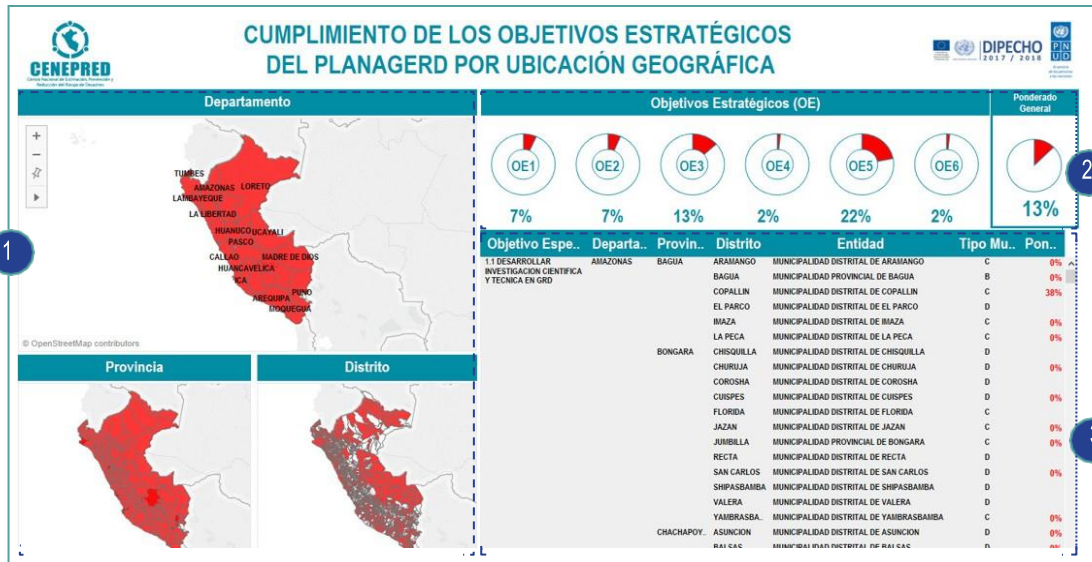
CENEPRED
Centro Nacional de Estimación, Prevención y Reducción del Riesgo de Desastres

CUMPLIMIENTO DE LOS OBJETIVOS ESTRATÉGICOS DEL PLANAGERD POR UBICACIÓN GEOGRÁFICA

DIPECHO 2017 / 2018

PNUD

Departamento

TUMBES
AMAZONAS
LORETO
LAMBAYEQUE
LA LIBERTAD
HUANUCO
UCAYALI
PASCO
CALLAO
MADRE DE DIOS
HUANCAVELICA
ICA
PUNO
AREQUIPA
MOQUEGUA

© OpenStreetMap contributors

1

Provincia

Distrito

Objetivos Estratégicos (OE)

OE1 7%
OE2 7%
OE3 13%
OE4 2%
OE5 22%
OE6 2%

Ponderado General
13%

2

| Objetivo Espe.. | Departa.. | Provin.. | Distrito | Entidad | Tipo Mu.. | Pon.. |
|---|---|---|---|---|---|---|
| 1.1 DESARROLLAR INVESTIGACION CIENTIFICA Y TECNICA EN GRD | AMAZONAS | BAGUA | ARAMANGO | MUNICIPALIDAD DISTRITAL DE ARAMANGO | C | 0% |
| | | | BAGUA | MUNICIPALIDAD PROVINCIAL DE BAGUA | B | 0% |
| | | | COPALLIN | MUNICIPALIDAD DISTRITAL DE COPALLIN | C | 38% |
| | | | EL PARCO | MUNICIPALIDAD DISTRITAL DE EL PARCO | D | |
| | | | IMAZA | MUNICIPALIDAD DISTRITAL DE IMAZA | C | 0% |
| | | | LA PECA | MUNICIPALIDAD DISTRITAL DE LA PECA | C | 0% |
| | | BONGARA | CHISQUILLA | MUNICIPALIDAD DISTRITAL DE CHISQUILLA | D | |
| | | | CHURUJA | MUNICIPALIDAD DISTRITAL DE CHURUJA | D | 0% |
| | | | COROSHA | MUNICIPALIDAD DISTRITAL DE COROSHA | D | |
| | | | CUISPES | MUNICIPALIDAD DISTRITAL DE CUISPES | D | 0% |
| | | | FLORIDA | MUNICIPALIDAD DISTRITAL DE FLORIDA | C | |
| | | | JAZAN | MUNICIPALIDAD DISTRITAL DE JAZAN | C | 0% |
| | | | JUMBILLA | MUNICIPALIDAD PROVINCIAL DE BONGARA | C | 0% |
| | | | RECTA | MUNICIPALIDAD DISTRITAL DE RECTA | D | |
| | | | SAN CARLOS | MUNICIPALIDAD DISTRITAL DE SAN CARLOS | D | 0% |
| | | | SHIPASBAMBA | MUNICIPALIDAD DISTRITAL DE SHIPASBAMBA | D | |
| | | | VALERA | MUNICIPALIDAD DISTRITAL DE VALERA | D | |
| | | | YAMBRASBA.. | MUNICIPALIDAD DISTRITAL DE YAMBRASBAMBA | C | 0% |
| | | CHACHAPOY.. | ASUNCION | MUNICIPALIDAD DISTRITAL DE ASUNCION | D | 0% |
| | | | BALSAS | MUNICIPALIDAD DISTRITAL DE BALSAS | D | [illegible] |